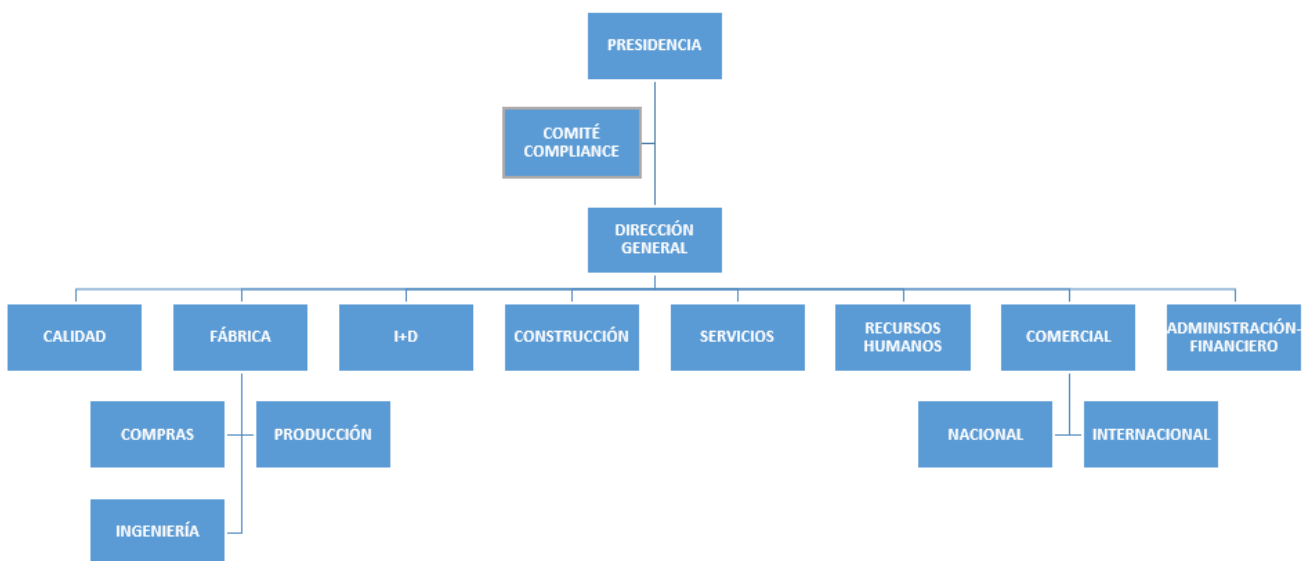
PRESIDENCIA

COMITÉ COMPLIANCE

DIRECCIÓN GENERAL

CALIDAD

FÁBRICA

I+D

CONSTRUCCIÓN

SERVICIOS

RECURSOS HUMANOS

COMERCIAL

ADMINISTRACIÓN-FINANCIERO

COMPRAS

PRODUCCIÓN

INGENIERÍA

NACIONAL

INTERNACIONAL